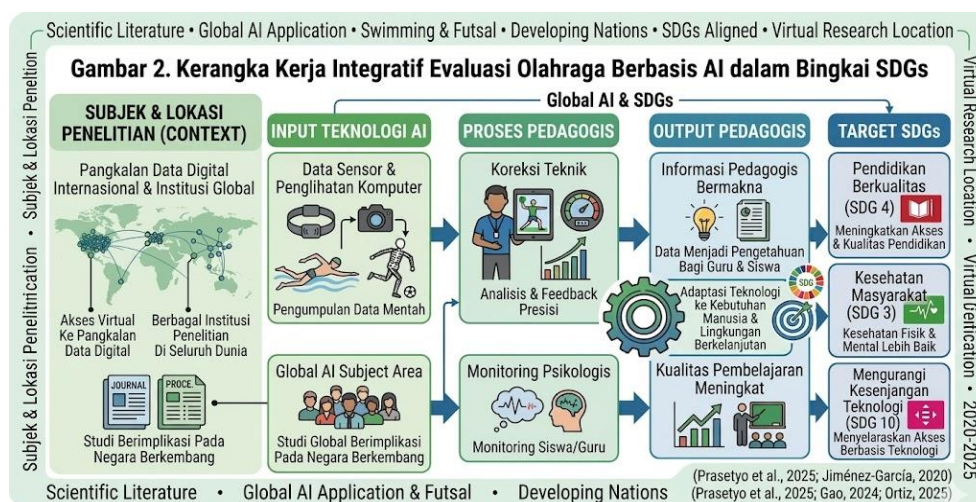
Scientific Literature • Global AI Application • Swimming & Futsal • Developing Nations • SDGs Aligned • Virtual Research Location

Gambar 2. Kerangka Kerja Integratif Evaluasi Olahraga Berbasis AI dalam Bingkai SDGs

Global AI & SDGs

SUBJEK & LOKASI PENELITIAN (CONTEXT)

Pangkalan Data Digital Internasional & Institusi Global

Akses Virtual Ke Pangkalan Data Digital

Berbagai Institusi Penelitian Di Seluruh Dunia

JOURNAL

PROCE.

Studi Berimplikasi Pada Negara Berkembang

INPUT TEKNOLOGI AI

Data Sensor & Penglihatan Komputer

Pengumpulan Data Mentah

Global AI Subject Area

Studi Global Berimplikasi Pada Negara Berkembang

PROSES PEDAGOGIS

Koreksi Teknik

Analisis & Feedback Presisi

Monitoring Psikologis

Monitoring Siswa/Guru

OUTPUT PEDAGOGIS

Informasi Pedagogis Bermakna

Data Menjadi Pengetahuan Bagi Guru & Siswa

Adaptasi Teknologi ke Kebutuhan Manusia & Lingkungan Berkelanjutan

SDG

Kualitas Pembelajaran Meningkat

TARGET SDGs

Pendidikan Berkualitas (SDG 4)

Meningkatkan Akses & Kualitas Pendidikan

Kesehatan Masyarakat (SDG 3)

Kesehatan Fisik & Mental Lebih Baik

Mengurangi Kesenjangan Teknologi (SDG 10)

Menyelaraskan Akses Berbasis Teknologi

(Prasetyo et al., 2025; Jiménez-García, 2020)

(Prasetyo et al., 2025; Gao, 2024; Ortiz, 2025)

Scientific Literature • Global AI Application & Futsal • Developing Nations

Subjek & Lokasi Penelitrication • Subjek & Lokasi Penelition

Virtual Research Location • Virtual Getication • 2020-2025